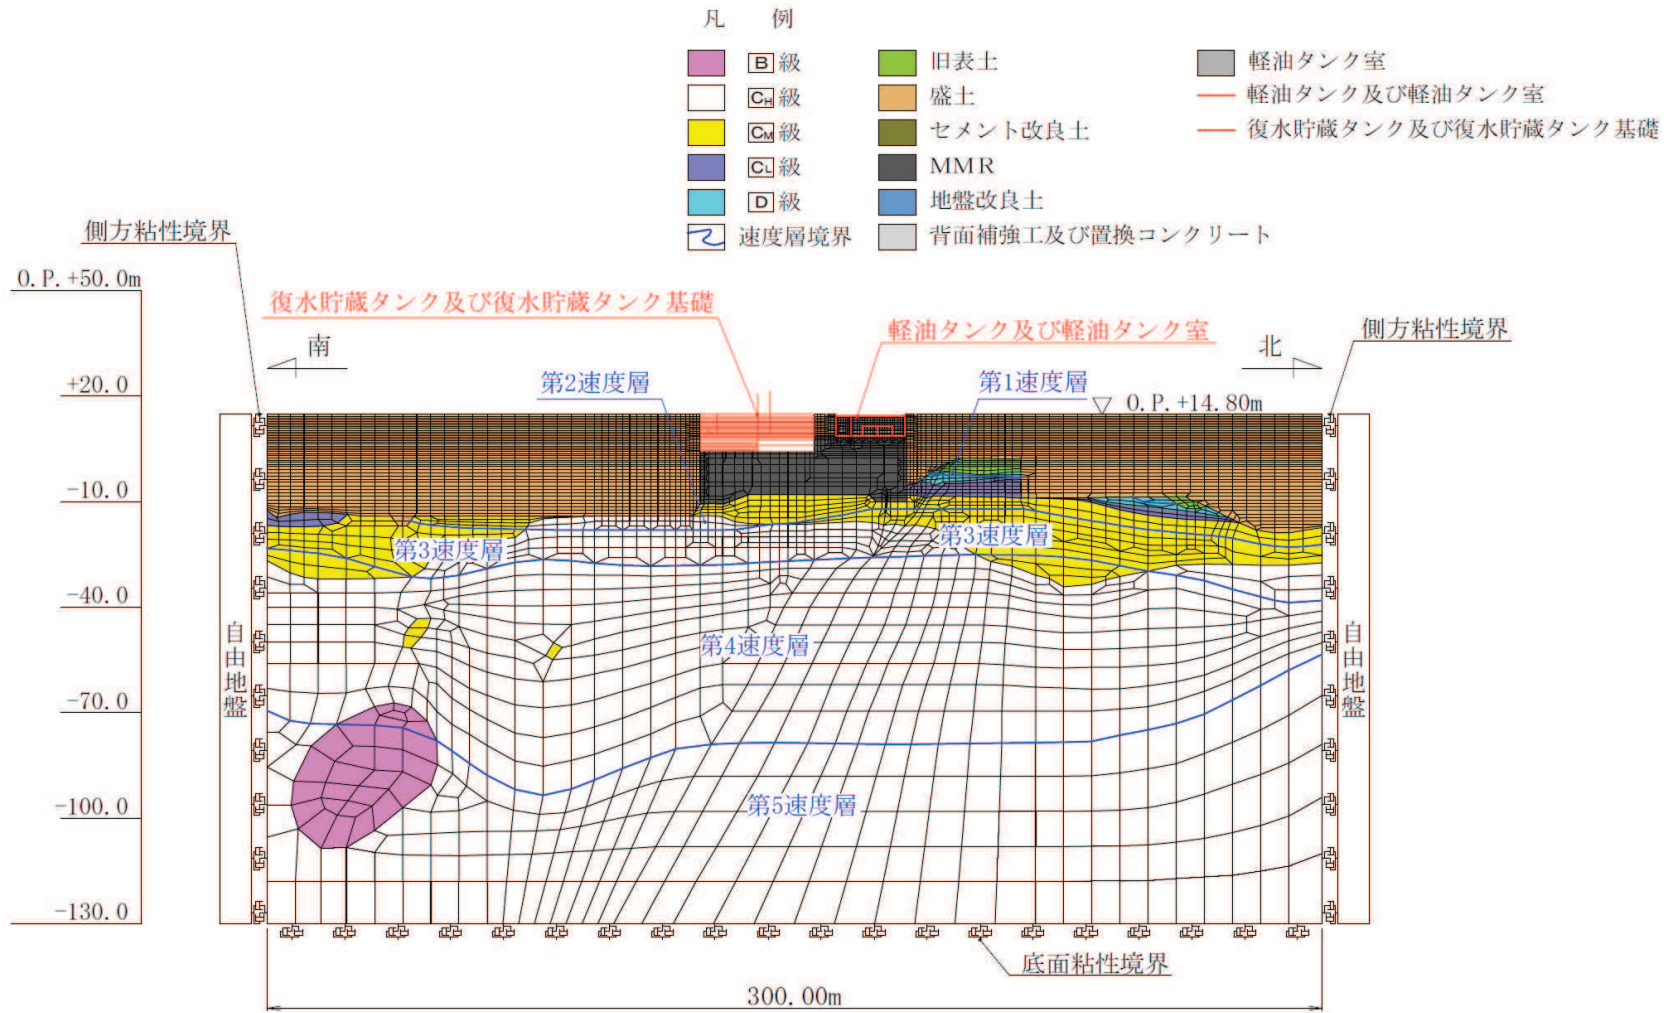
凡 例

B 級
CH 級
CM 級
CL 級
D 級
速度層境界

旧表土
盛土
セメント改良土
MMR
地盤改良土
背面補強工及び置換コンクリート

軽油タンク室
軽油タンク及び軽油タンク室
復水貯蔵タンク及び復水貯蔵タンク基礎

側方粘性境界

O.P. +50.0m

復水貯蔵タンク及び復水貯蔵タンク基礎

軽油タンク及び軽油タンク室

側方粘性境界

南

北

+20.0

第2速度層

第1速度層

O.P. +14.80m

-10.0

第3速度層

第3速度層

-40.0

自由地盤

第4速度層

自由地盤

-70.0

-100.0

第5速度層

-130.0

底面粘性境界

300.00m